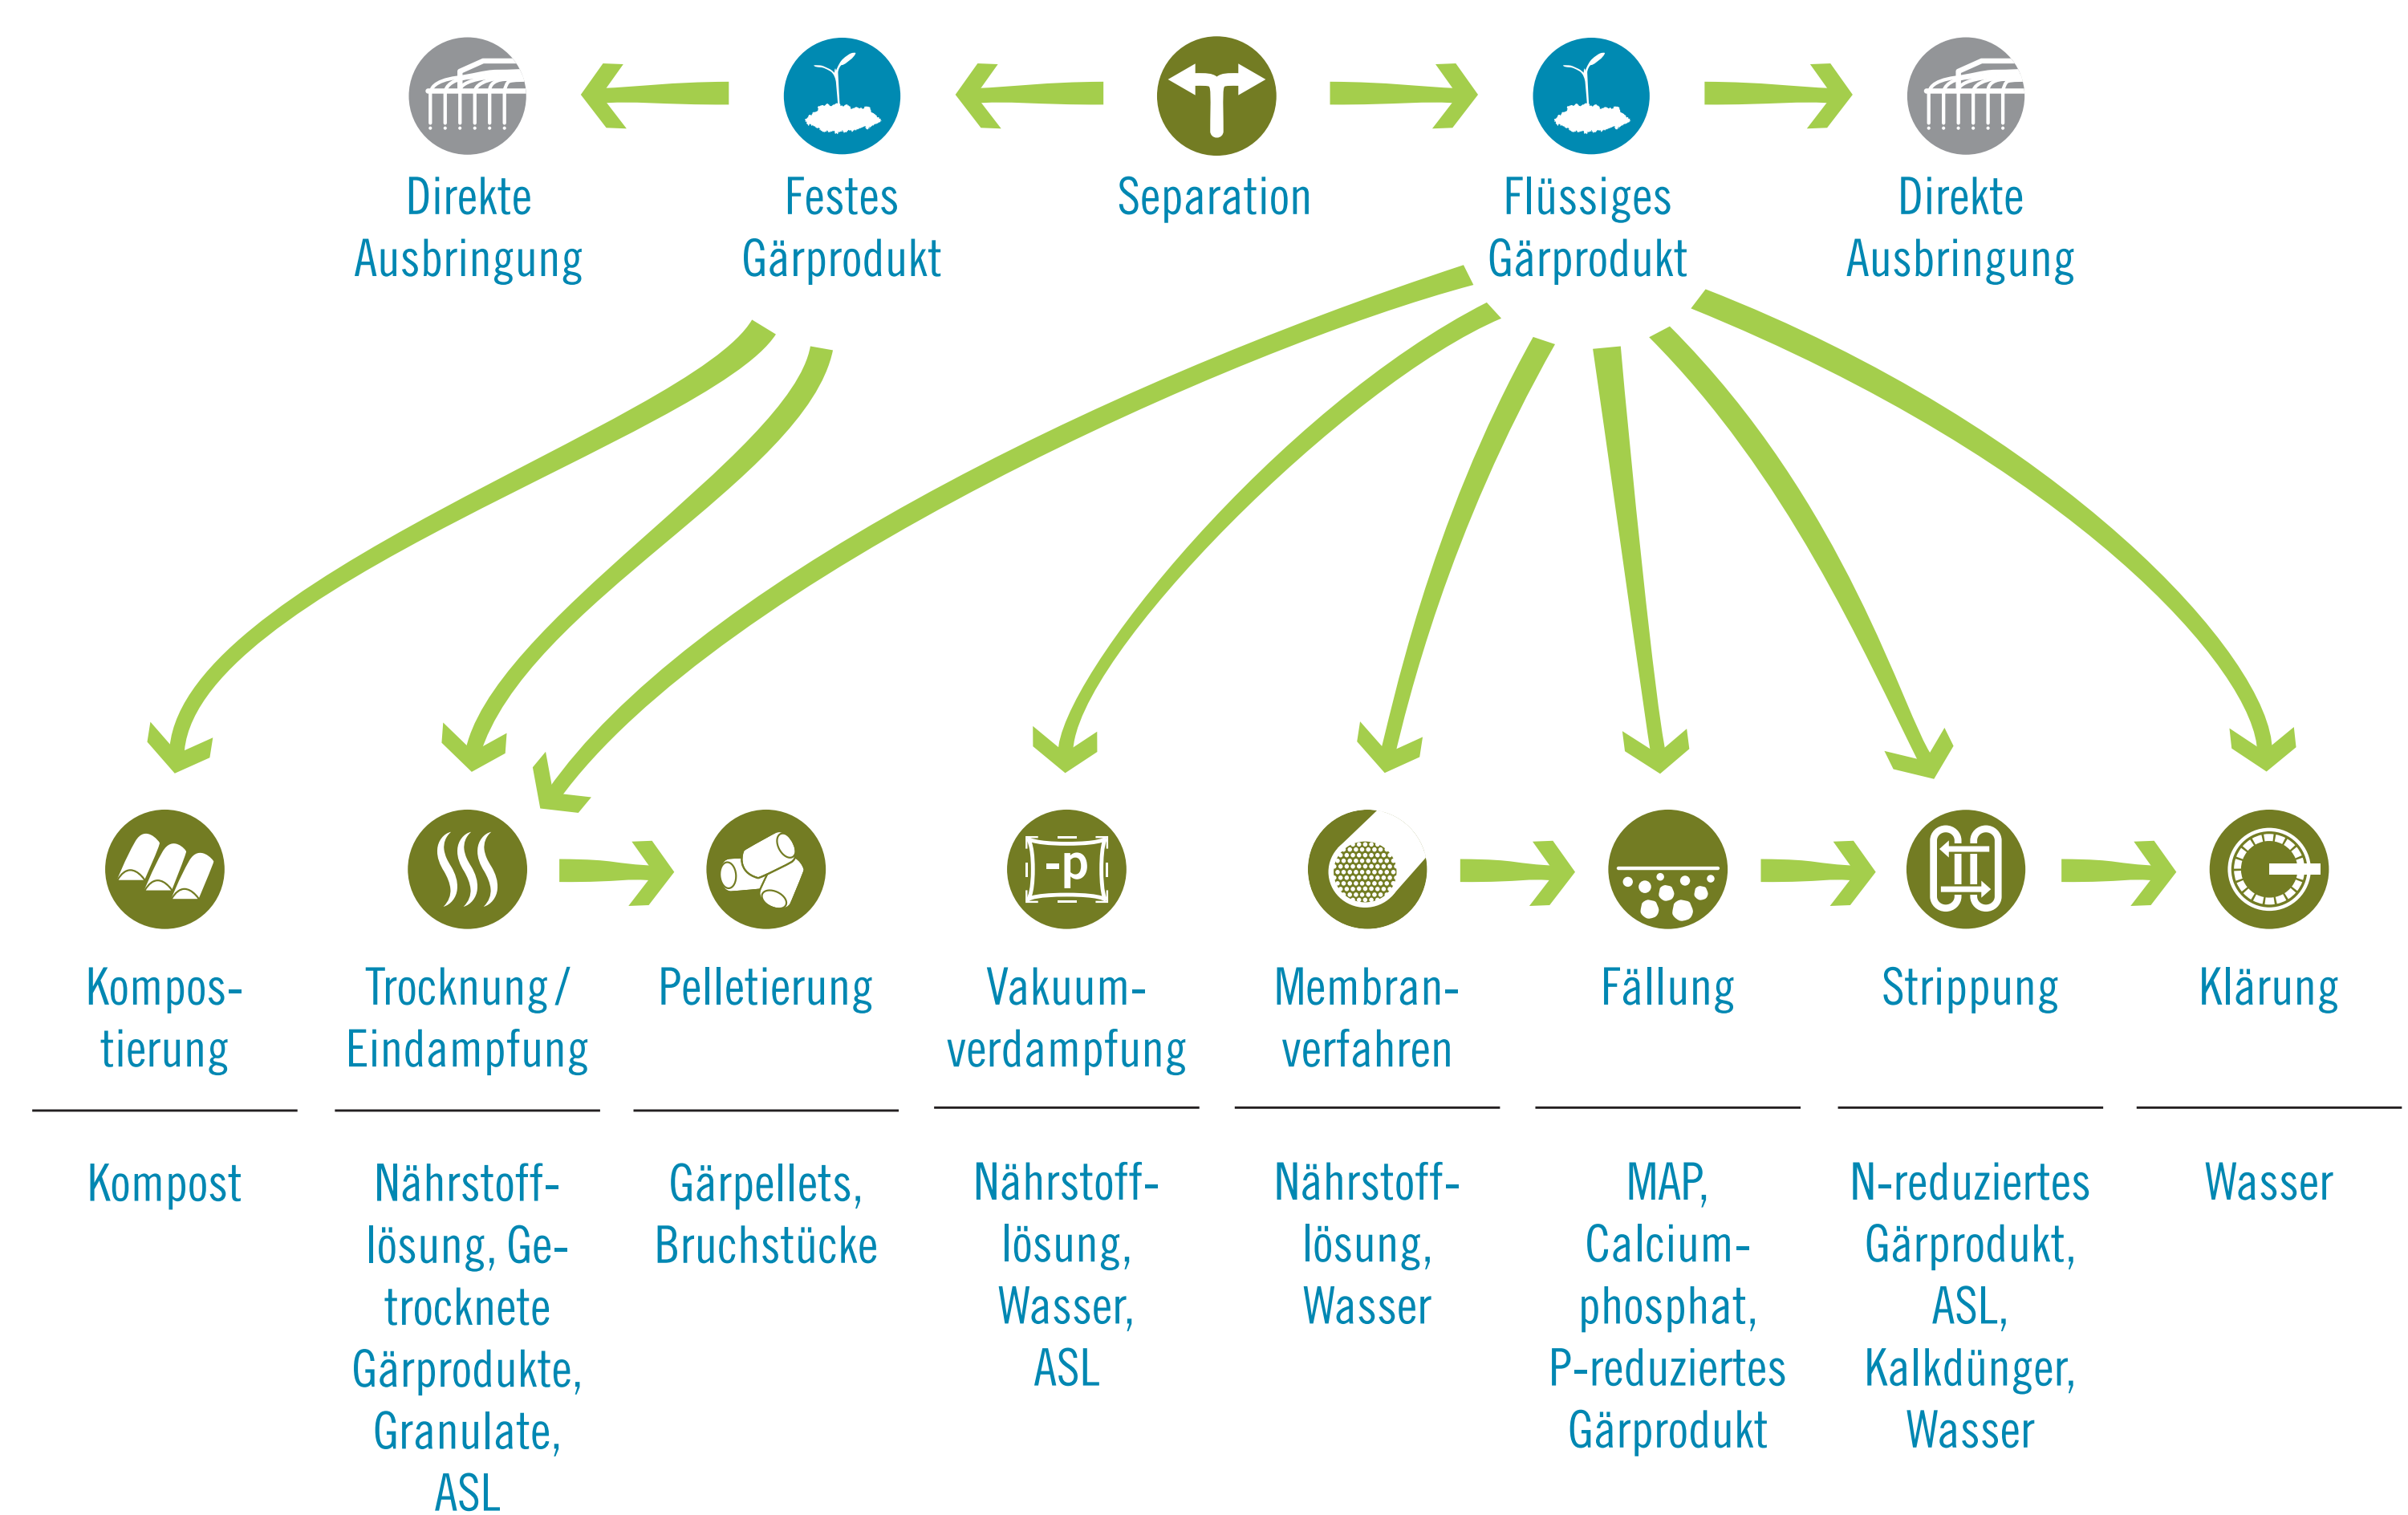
Direkte Ausbringung

Festes Gärprodukt

Separation

Flüssiges Gärprodukt

Direkte Ausbringung

-p

Kompostierung

Trocknung / Eindampfung

Pelletierung

Vakuumverdampfung

Membranverfahren

Fällung

Strippung

Klärung

Kompost

Nährstofflösung, Getrocknete Gärprodukte, Granulate, ASL

Gärpellets, Bruchstücke

Nährstofflösung, Wasser, ASL

Nährstofflösung, Wasser

MAP, Calciumphosphat, P-reduziertes Gärprodukt

N-reduziertes Gärprodukt, ASL, Kalkdünger, Wasser

Wasser